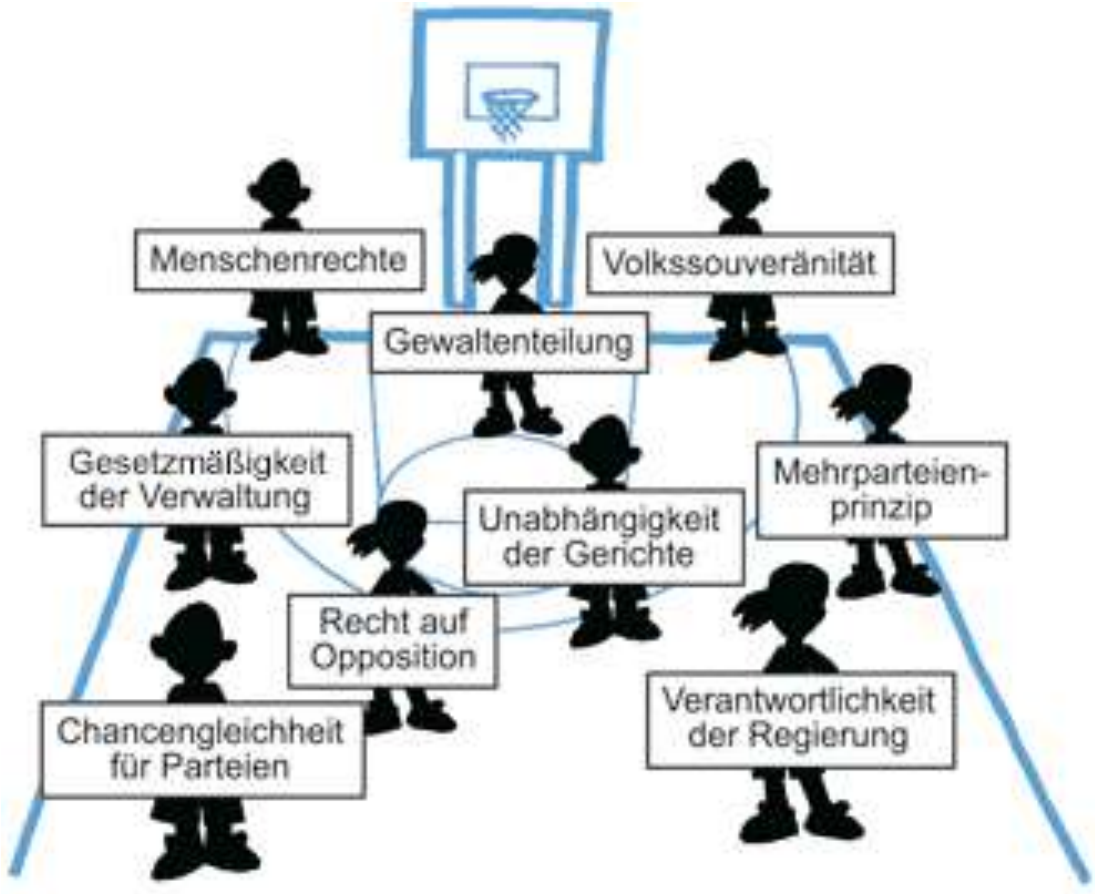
Menschenrechte

Volkssouveränität

Gewaltenteilung

Gesetzmäßigkeit der Verwaltung

Mehrparteienprinzip

Unabhängigkeit der Gerichte

Recht auf Opposition

Chancengleichheit für Parteien

Verantwortlichkeit der Regierung